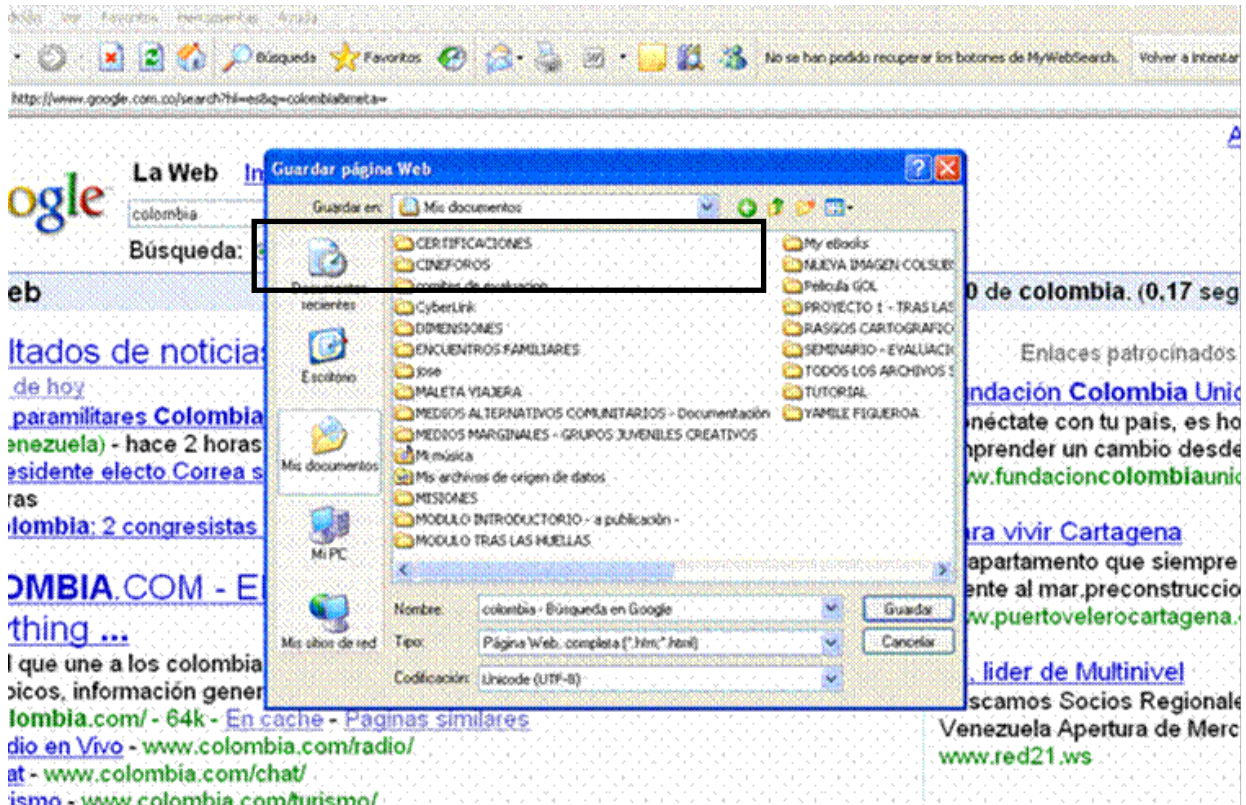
dición Ver Favoritos Herramientas Ayuda

Búsqueda Favoritos No se han podido recuperar los botones de MyWebSearch. Volver a intentar

http://www.google.com.co/search?hl=es&q=colombia&meta=

ogle La Web Im

colombia

Búsqueda:

eb

ltados de noticias

de hoy

paramilitares Colombia

enezuela) - hace 2 horas

esidente electo Correa s

ras

olombia: 2 congresistas

OMBIA.COM - E

thing ...

l que une a los colombia

picos, información gener

lombia.com/ - 64k - En cache - Paginas similares

dio en Vivo - www.colombia.com/radio/

at - www.colombia.com/chat/

ismo - www.colombia.com/turismo/

Guardar página Web

Guardar en: Mis documentos

Documentos recientes

Escritorio

Mis documentos

Mi PC

Mis sitios de red

CERTIFICACIONES
CINEFOROS
comites de evaluacion
CyberLink
DIMENSIONES
ENCUENTROS FAMILIARES
jose
MALETA VIAJERA
MEDIOS ALTERNATIVOS COMUNITARIOS - Documentación
MEDIOS MARGINALES - GRUPOS JUVENILES CREATIVOS
Mi música
Mis archivos de origen de datos
MISIONES
MODULO INTRODUCTORIO - a publicación -
MODULO TRAS LAS HUELLAS

My eBooks
NUEVA IMAGEN COLSUB
Pelicula GOL
PROYECTO 1 - TRAS LAS
RASGOS CARTOGRAFICO
SEMINARIO - EVALUACIO
TODOS LOS ARCHIVOS
TUTORIAL
YAMILE FIGUEROA

Nombre: colombia - Búsqueda en Google

Tipo: Página Web, completa (*.htm;*.html)

Codificación: Unicode (UTF-8)

Guardar

Cancelar

0 de colombia. (0.17 seg

Enlaces patrocinados

ndación Colombia Unic

néctate con tu país, es ho

nprender un cambio desde

w.fundacioncolombiaunic

ra vivir Cartagena

apartamento que siempre

ente al mar.preconstruccio

w.puertovelerocartagena.

, lider de Multinivel

scamos Socios Regionale

Venezuela Apertura de Merc

www.red21.ws